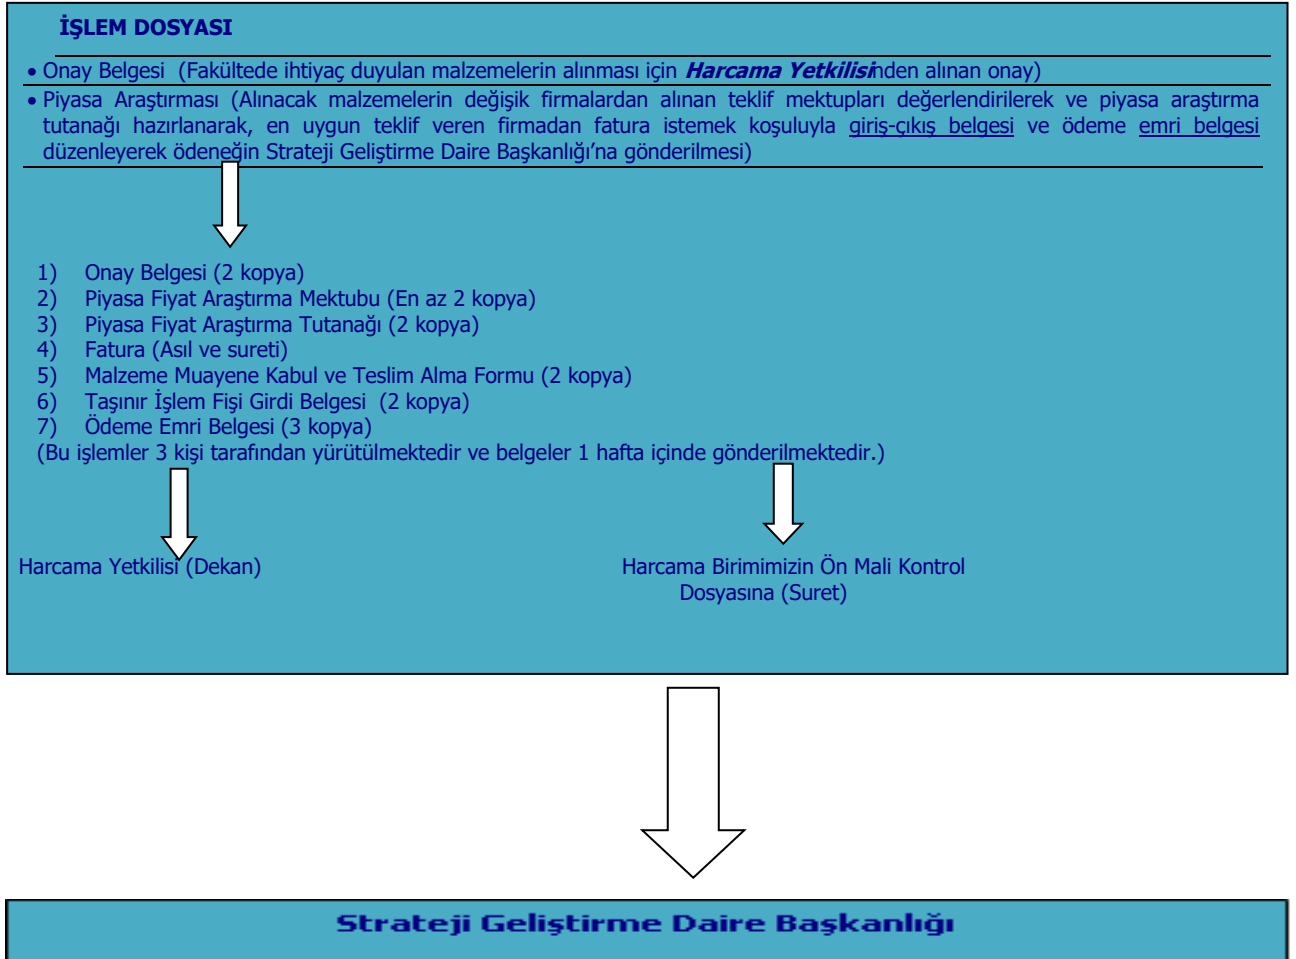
İŞLEM DOSYASI

• Onay Belgesi (Fakültede ihtiyaç duyulan malzemelerin alınması için Harcama Yetkilisinden alınan onay)

• Piyasa Araştırması (Alınacak malzemelerin değişik firmalardan alınan teklif mektupları değerlendirilerek ve piyasa araştırma tutanağı hazırlanarak, en uygun teklif veren firmadan fatura istemek koşuluyla giriş-çıkış belgesi ve ödeme emri belgesi düzenleyerek ödeneğin Strateji Geliştirme Daire Başkanlığı'na gönderilmesi)

1) Onay Belgesi (2 kopya)
2) Piyasa Fiyat Araştırma Mektubu (En az 2 kopya)
3) Piyasa Fiyat Araştırma Tutanağı (2 kopya)
4) Fatura (Asıl ve sureti)
5) Malzeme Muayene Kabul ve Teslim Alma Formu (2 kopya)
6) Taşınır İşlem Fişi Girdi Belgesi (2 kopya)
7) Ödeme Emri Belgesi (3 kopya)
(Bu işlemler 3 kişi tarafından yürütülmektedir ve belgeler 1 hafta içinde gönderilmektedir.)

Harcama Yetkilisi (Dekan)

Harcama Birimimizin Ön Mali Kontrol Dosyasına (Suret)

Strateji Geliştirme Daire Başkanlığı